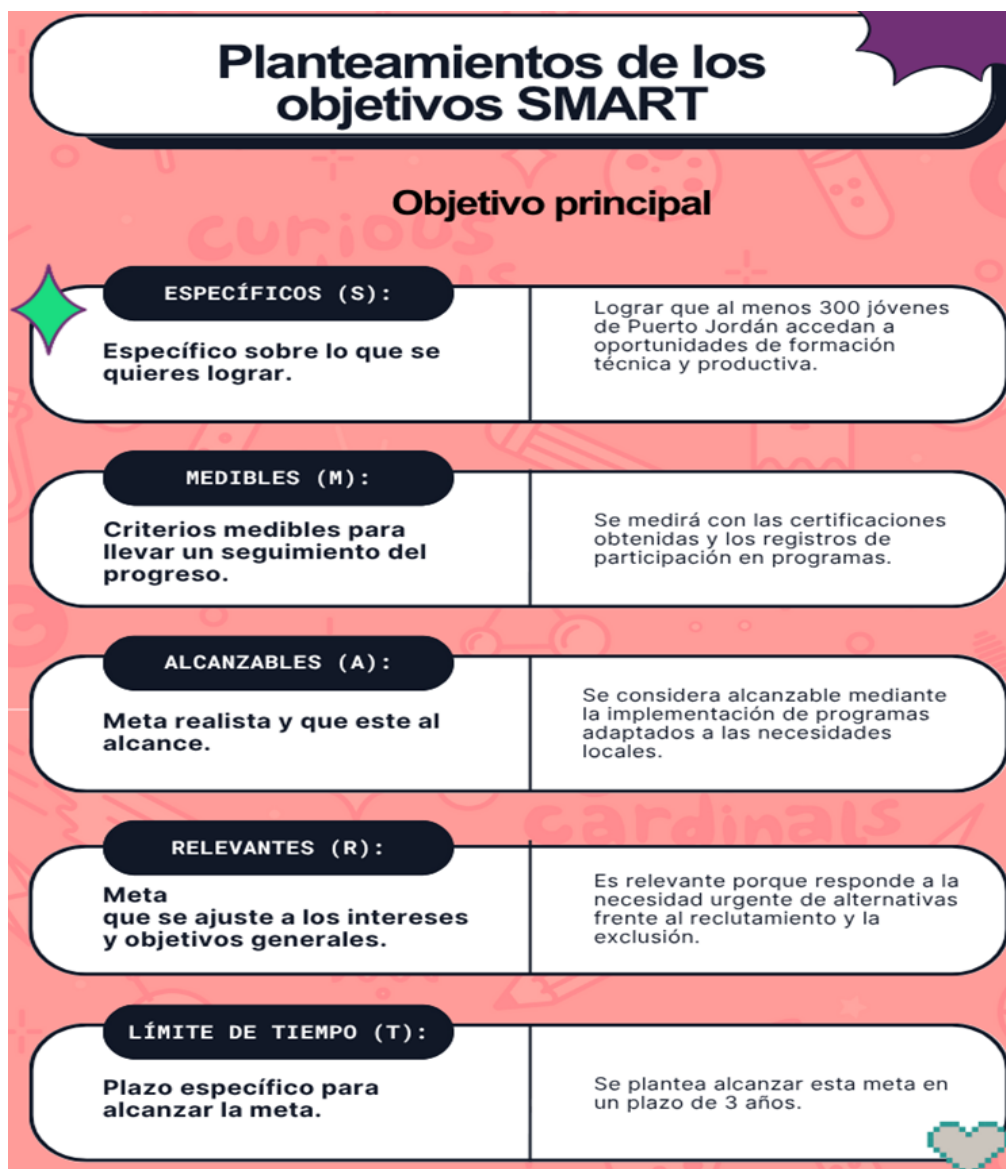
Planteamientos de los objetivos SMART

Objetivo principal

ESPECÍFICOS (S):

Específico sobre lo que se quieres lograr.

Lograr que al menos 300 jóvenes de Puerto Jordán accedan a oportunidades de formación técnica y productiva.

MEDIBLES (M):

Criterios medibles para llevar un seguimiento del progreso.

Se medirá con las certificaciones obtenidas y los registros de participación en programas.

ALCANZABLES (A):

Meta realista y que este al alcance.

Se considera alcanzable mediante la implementación de programas adaptados a las necesidades locales.

RELEVANTES (R):

Meta
que se ajuste a los intereses y objetivos generales.

Es relevante porque responde a la necesidad urgente de alternativas frente al reclutamiento y la exclusión.

LÍMITE DE TIEMPO (T):

Plazo específico para alcanzar la meta.

Se plantea alcanzar esta meta en un plazo de 3 años.